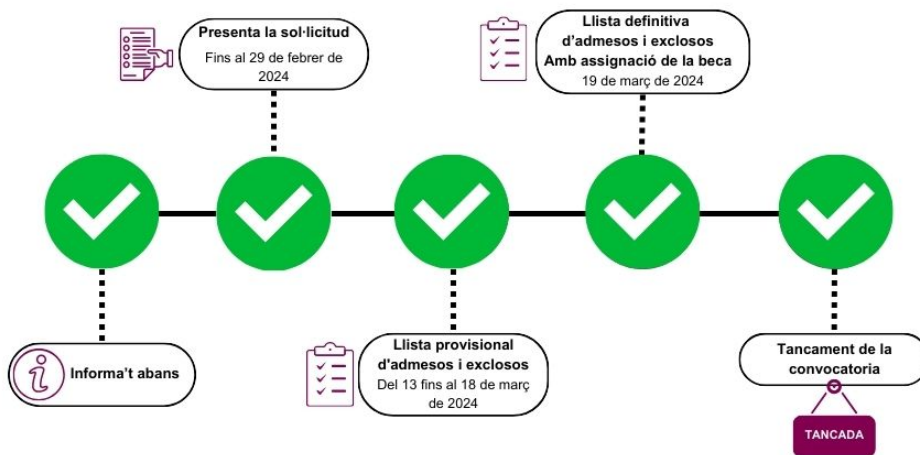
Presenta la sol·licitud
Fins al 29 de febrer de 2024

Llista definitiva d'admesos i exclosos
Amb assignació de la beca
19 de març de 2024

Informa't abans

Llista provisional d'admesos i exclosos
Del 13 fins al 18 de març de 2024

Tancament de la convocatoria

TANCADA